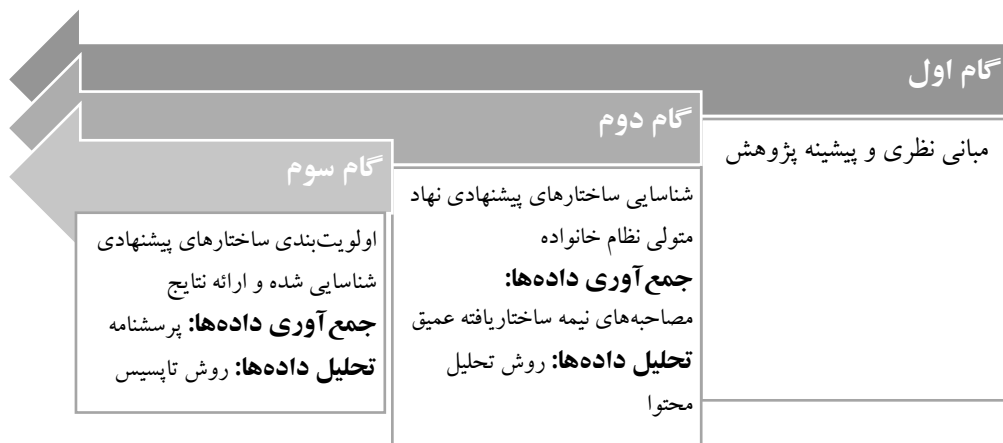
گام اول

مبانی نظری و پیشینه پژوهش

گام دوم

شناسایی ساختارهای پیشنهادی نهاد متولی نظام خانواده

جمع‌آوری داده‌ها: مصاحبه‌های نیمه ساختاریافته عمیق

تحلیل داده‌ها: روش تحلیل محتوا

گام سوم

اولویت‌بندی ساختارهای پیشنهادی شناسایی شده و ارائه نتایج

جمع‌آوری داده‌ها: پرسشنامه

تحلیل داده‌ها: روش تاپسیس